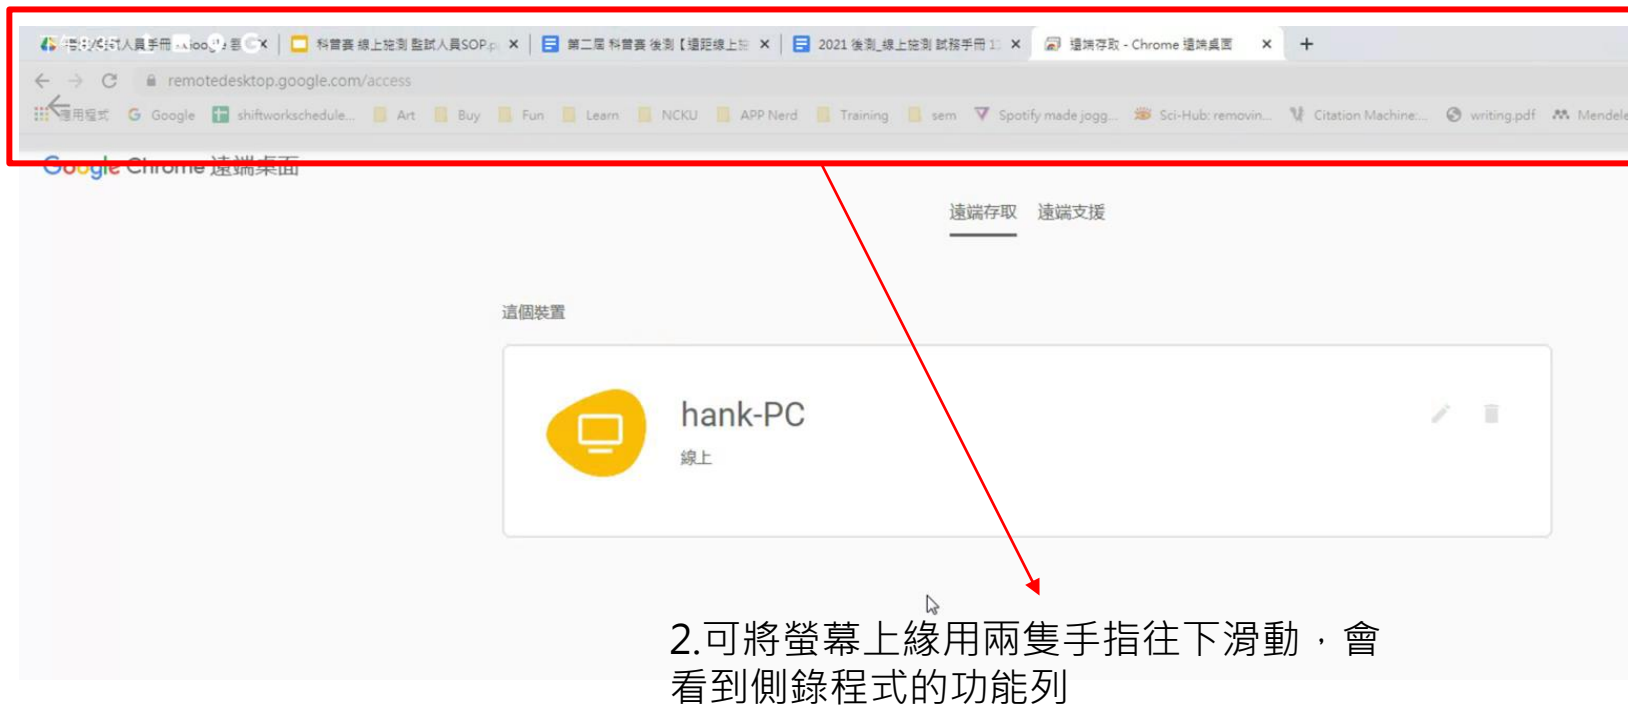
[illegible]試人員手冊 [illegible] × 科普賽 線上施測 監試人員SOP.p × 第二屆 科普賽 後測【遠距線上施 × 2021 後測_線上施測 試務手冊 1 × 遠端存取 - Chrome 遠端桌面 × +

remotedesktop.google.com/access

應用程式 Google shiftworkschedule... Art Buy Fun Learn NCKU APP Nerd Training sem Spotify made jogg... Sci-Hub: removin... Citation Machine:... writing.pdf Mendele

Google Chrome 遠端桌面

遠端存取 遠端支援

這個裝置

hank-PC

線上

2.可將螢幕上緣用兩隻手指往下滑動，會看到側錄程式的功能列